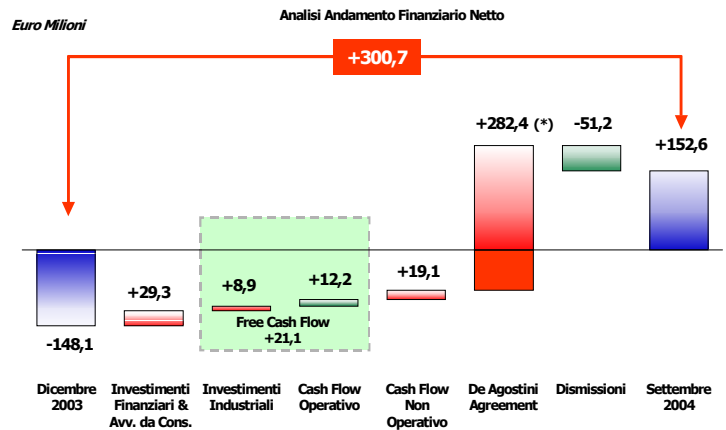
Euro Milioni

Analisi Andamento Finanziario Netto

+300,7

+282,4 (*)

-51,2

+152,6

+29,3

+8,9

+12,2

+19,1

Free Cash Flow
+21,1

-148,1

Dicembre 2003

Investimenti Finanziari & Avv. da Cons.

Investimenti Industriali

Cash Flow Operativo

Cash Flow Non Operativo

De Agostini Agreement

Dismissioni

Settembre 2004